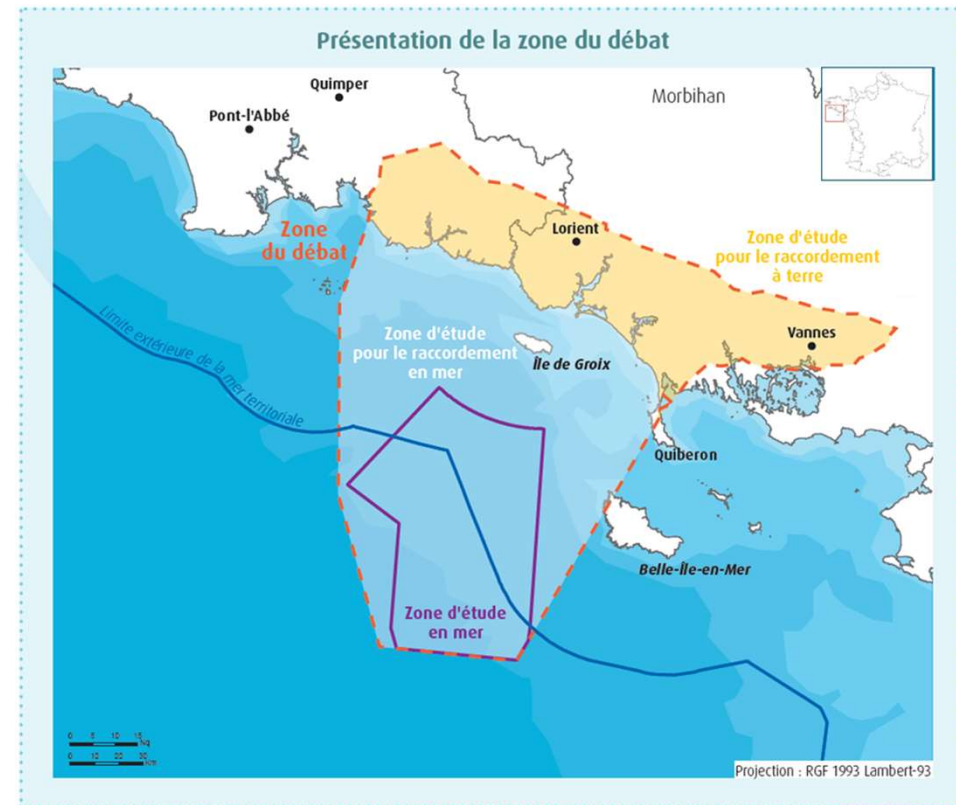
Présentation de la zone du débat

Quimper
Pont-l'Abbé
Morbihan
Zone du débat
Lorient
Zone d'étude pour le raccordement à terre
Limite extérieure de la mer territoriale
Zone d'étude pour le raccordement en mer
Île de Groix
Vannes
Quiberon
Belle-Île-en-Mer
Zone d'étude en mer
0 5 10 15 NQ
0 10 20 30 Km
Projection : RGF 1993 Lambert-93